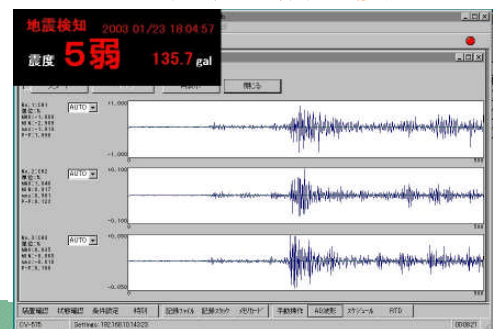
地震検知 2003 01/23 18:04:57
震度 5弱 135.7 gal

閉じる

AUTO
+1.000
-1.000

AUTO
+0.100
-0.100

AUTO
+0.050
-0.050

装置確認 状態確認 条件設定 時刻 記録ファイル 記録スタック メモリカード 手動操作 AD波形 スケジュール RTD

Settings: 192.168.10.14:23